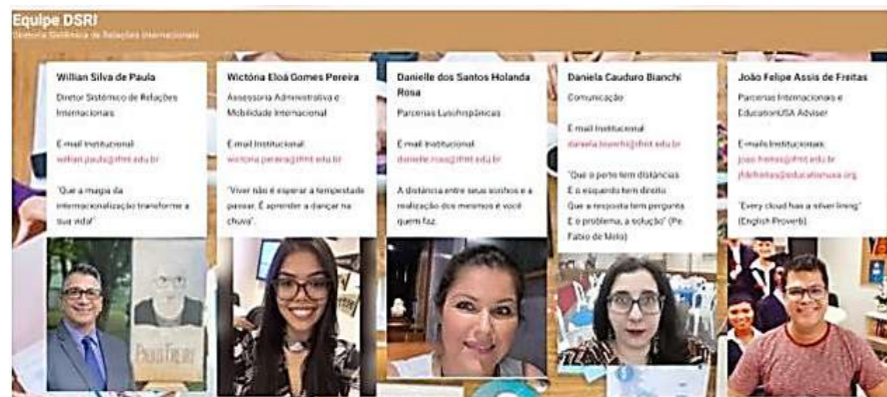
Equipe DSRI
Diretoria Sistêmica de Relações Internacionais

Willian Silva de Paula
Diretor Sistêmico de Relações Internacionais
E-mail institucional:
willian.paula@ifmt.edu.br
"Que a magia da internacionalização transforme a sua vida!"

Wictória Eloá Gomes Pereira
Assessoria Administrativa e Mobilidade Internacional
E-mail institucional:
wictoria.pereira@ifmt.edu.br
"Viver não é esperar a tempestade passar. É aprender a dançar na chuva".

Danielle dos Santos Holanda Rosa
Parcerias Lusohispânicas
E-mail institucional:
danielle.rosa@ifmt.edu.br
A distância entre seus sonhos e a realização dos mesmos é você quem faz.

Daniela Cauduro Bianchi
Comunicação
E-mail institucional:
daniela.bianchi@ifmt.edu.br
"Que o perto tem distâncias. E o esquerdo tem direito. Que a resposta tem pergunta. E o problema, a solução" (Pe. Fabio de Melo)

João Felipe Assis de Freitas
Parcerias Internacionais e EducationUSA Adviser
E-mails institucionais:
joao.freitas@ifmt.edu.br
jfdefreitas@educationusa.org
"Every cloud has a silver lining" (English Proverb)

PAULO FREIRE